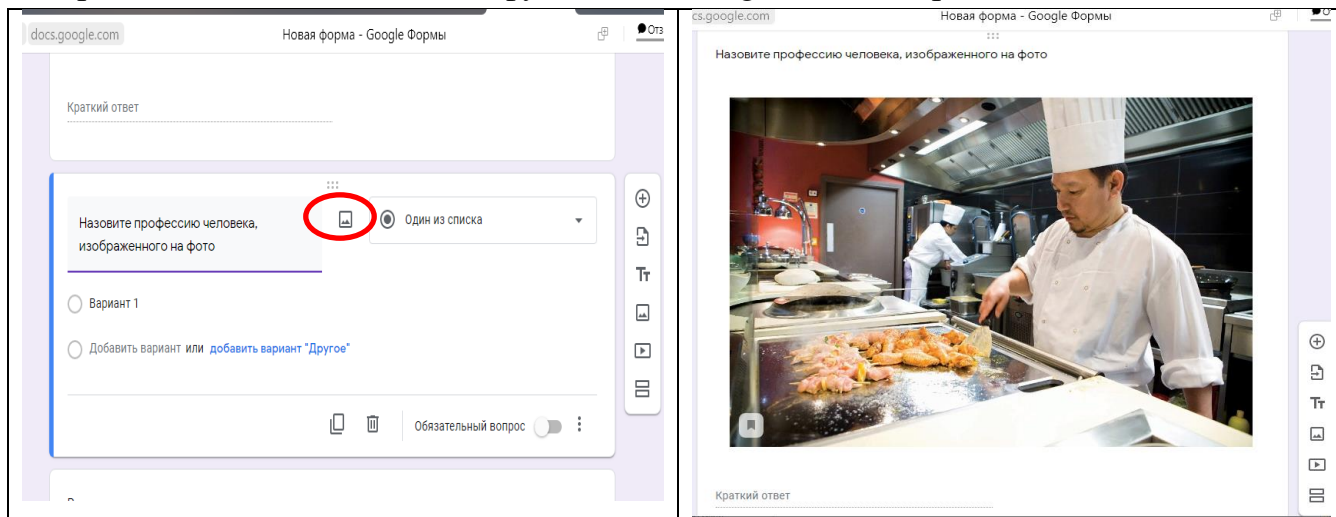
docs.google.com

Новая форма - Google Формы

Отз

Краткий ответ

Назовите профессию человека, изображенного на фото

Один из списка

Вариант 1

Добавить вариант или добавить вариант "Другое"

Обязательный вопрос

cs.google.com

Новая форма - Google Формы

Назовите профессию человека, изображенного на фото

Краткий ответ